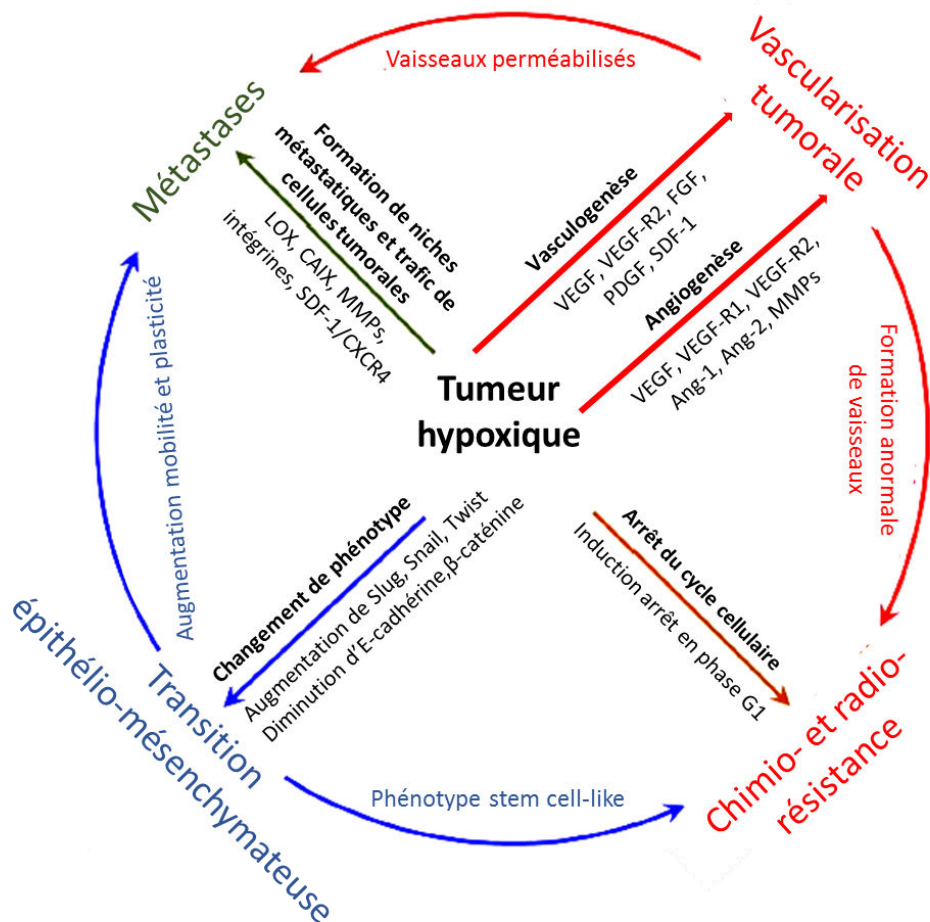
Vaisseaux perméabilisés

Métastases

Vascularisation tumorale

Formation de niches métastatiques et trafic de cellules tumorales

LOX, CAIX, MMPs, intégrines, SDF-1/CXCR4

Vasculogenèse

VEGF, VEGF-R2, FGF, PDGF, SDF-1

Angiogenèse

VEGF, VEGF-R1, VEGF-R2, Ang-1, Ang-2, MMPs

Formation anormale de vaisseaux

Augmentation mobilité et plasticité

Tumeur hypoxique

Changement de phénotype

Augmentation de Slug, Snail, Twist
Diminution d'E-cadhérine,β-caténine

Arrêt du cycle cellulaire

Induction arrêt en phase G1

Transition épithélio-mésenchymateuse

Phénotype stem cell-like

Chimio- et radio-résistance